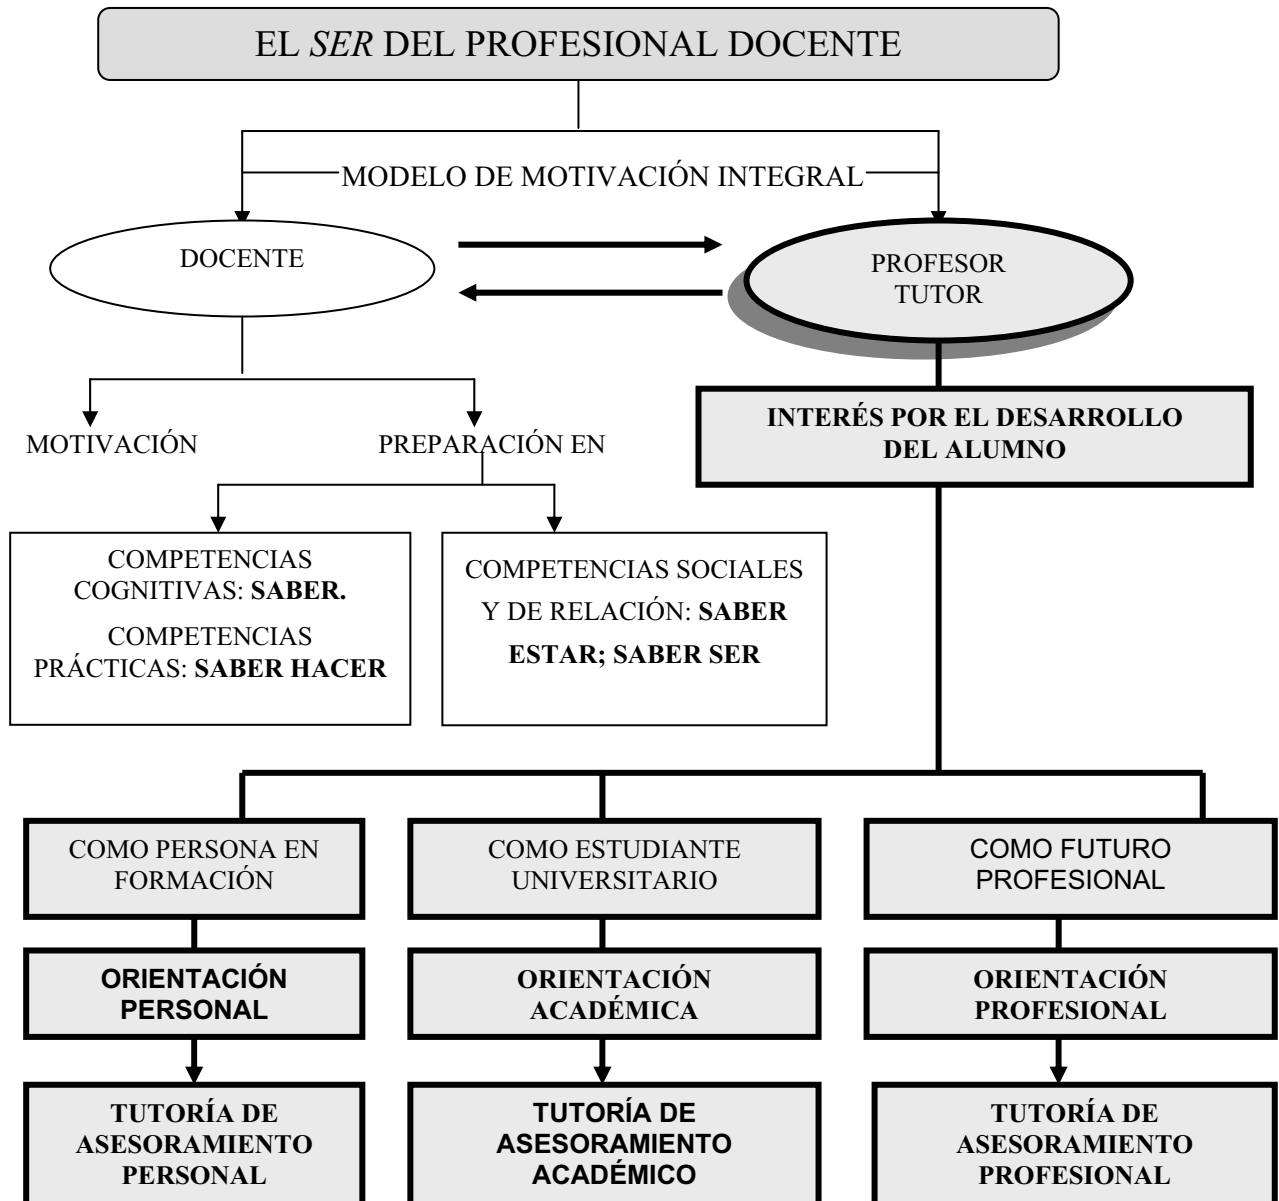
EL *SER* DEL PROFESIONAL DOCENTE

MODELO DE MOTIVACIÓN INTEGRAL

DOCENTE

PROFESOR TUTOR

MOTIVACIÓN

PREPARACIÓN EN

COMPETENCIAS COGNITIVAS: **SABER.**

COMPETENCIAS PRÁCTICAS: **SABER HACER**

COMPETENCIAS SOCIALES Y DE RELACIÓN: **SABER ESTAR; SABER SER**

**INTERÉS POR EL DESARROLLO DEL ALUMNO**

COMO PERSONA EN FORMACIÓN

COMO ESTUDIANTE UNIVERSITARIO

COMO FUTURO PROFESIONAL

**ORIENTACIÓN PERSONAL**

**ORIENTACIÓN ACADÉMICA**

**ORIENTACIÓN PROFESIONAL**

**TUTORÍA DE ASESORAMIENTO PERSONAL**

**TUTORÍA DE ASESORAMIENTO ACADÉMICO**

**TUTORÍA DE ASESORAMIENTO PROFESIONAL**